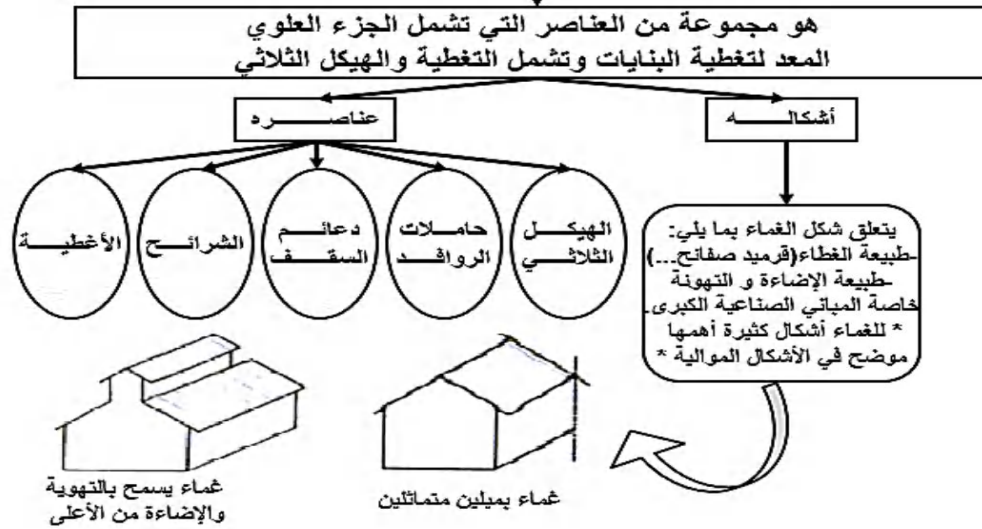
هو مجموعة من العناصر التي تشمل الجزء العلوي المعد لتغطية البنايات وتشمل التغطية والهيكل الثلاثي

عناصـــــــره

أشكالـــــــه

الهيكـــل الثلاثـــي

حاملات الروافـــد

دعائـــم السقـــف

الشرائـــح

الأغطيـــة

يتعلق شكل الغماء بما يلي:
-طبيعة الغطاء(قرميد صفائح...)
-طبيعة الإضاءة و التهوئة
خاصة المباني الصناعية الكبرى.
* للغماء أشكال كثيرة أهمها موضح في الأشكال الموالية *

غماء يسمح بالتهوية والإضاءة من الأعلى

غماء بميلين متماثلين